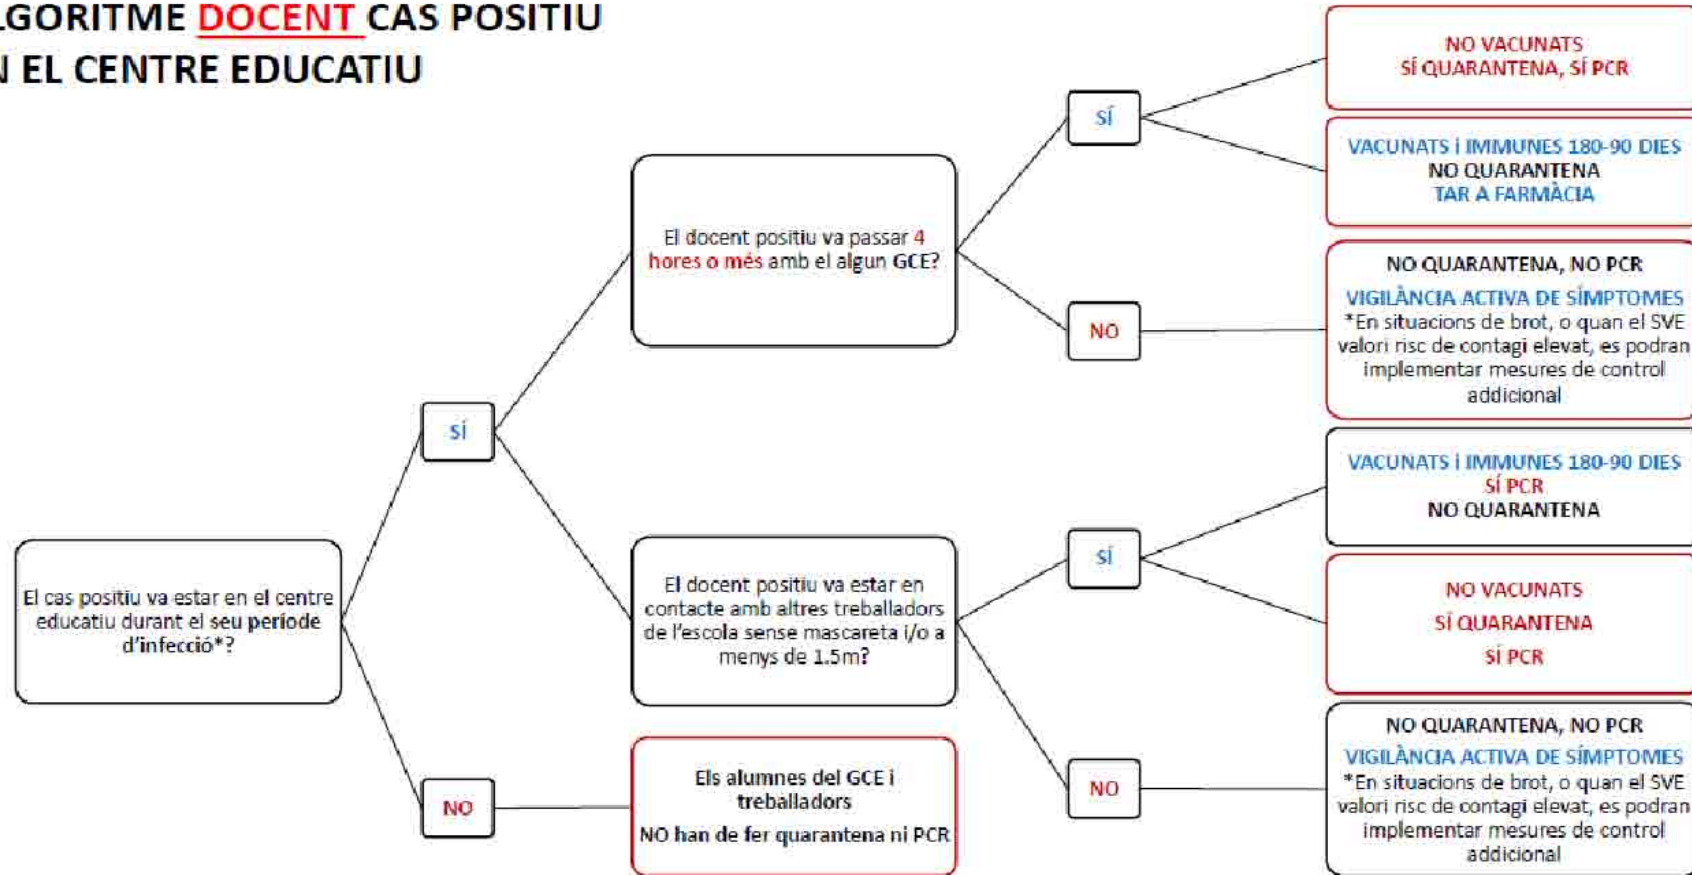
LGORITME DOCENT CAS POSITIU
N EL CENTRE EDUCATIU

El cas positiu va estar en el centre educatiu durant el seu període d'infecció*?

SÍ

El docent positiu va passar 4 hores o més amb el algun GCE?

SÍ

NO VACUNATS
SÍ QUARANTENA, SÍ PCR

VACUNATS i IMMUNES 180-90 DIES
NO QUARANTENA
TAR A FARMÀCIA

NO

NO QUARANTENA, NO PCR
VIGILÀNCIA ACTIVA DE SÍMPTOMES
*En situacions de brot, o quan el SVE valori risc de contagi elevat, es podran implementar mesures de control addicional

El docent positiu va estar en contacte amb altres treballadors de l'escola sense mascareta i/o a menys de 1.5m?

SÍ

VACUNATS i IMMUNES 180-90 DIES
SÍ PCR
NO QUARANTENA

NO VACUNATS
SÍ QUARANTENA
SÍ PCR

NO

NO QUARANTENA, NO PCR
VIGILÀNCIA ACTIVA DE SÍMPTOMES
*En situacions de brot, o quan el SVE valori risc de contagi elevat, es podran implementar mesures de control addicional

NO

Els alumnes del GCE i treballadors
NO han de fer quarantena ni PCR